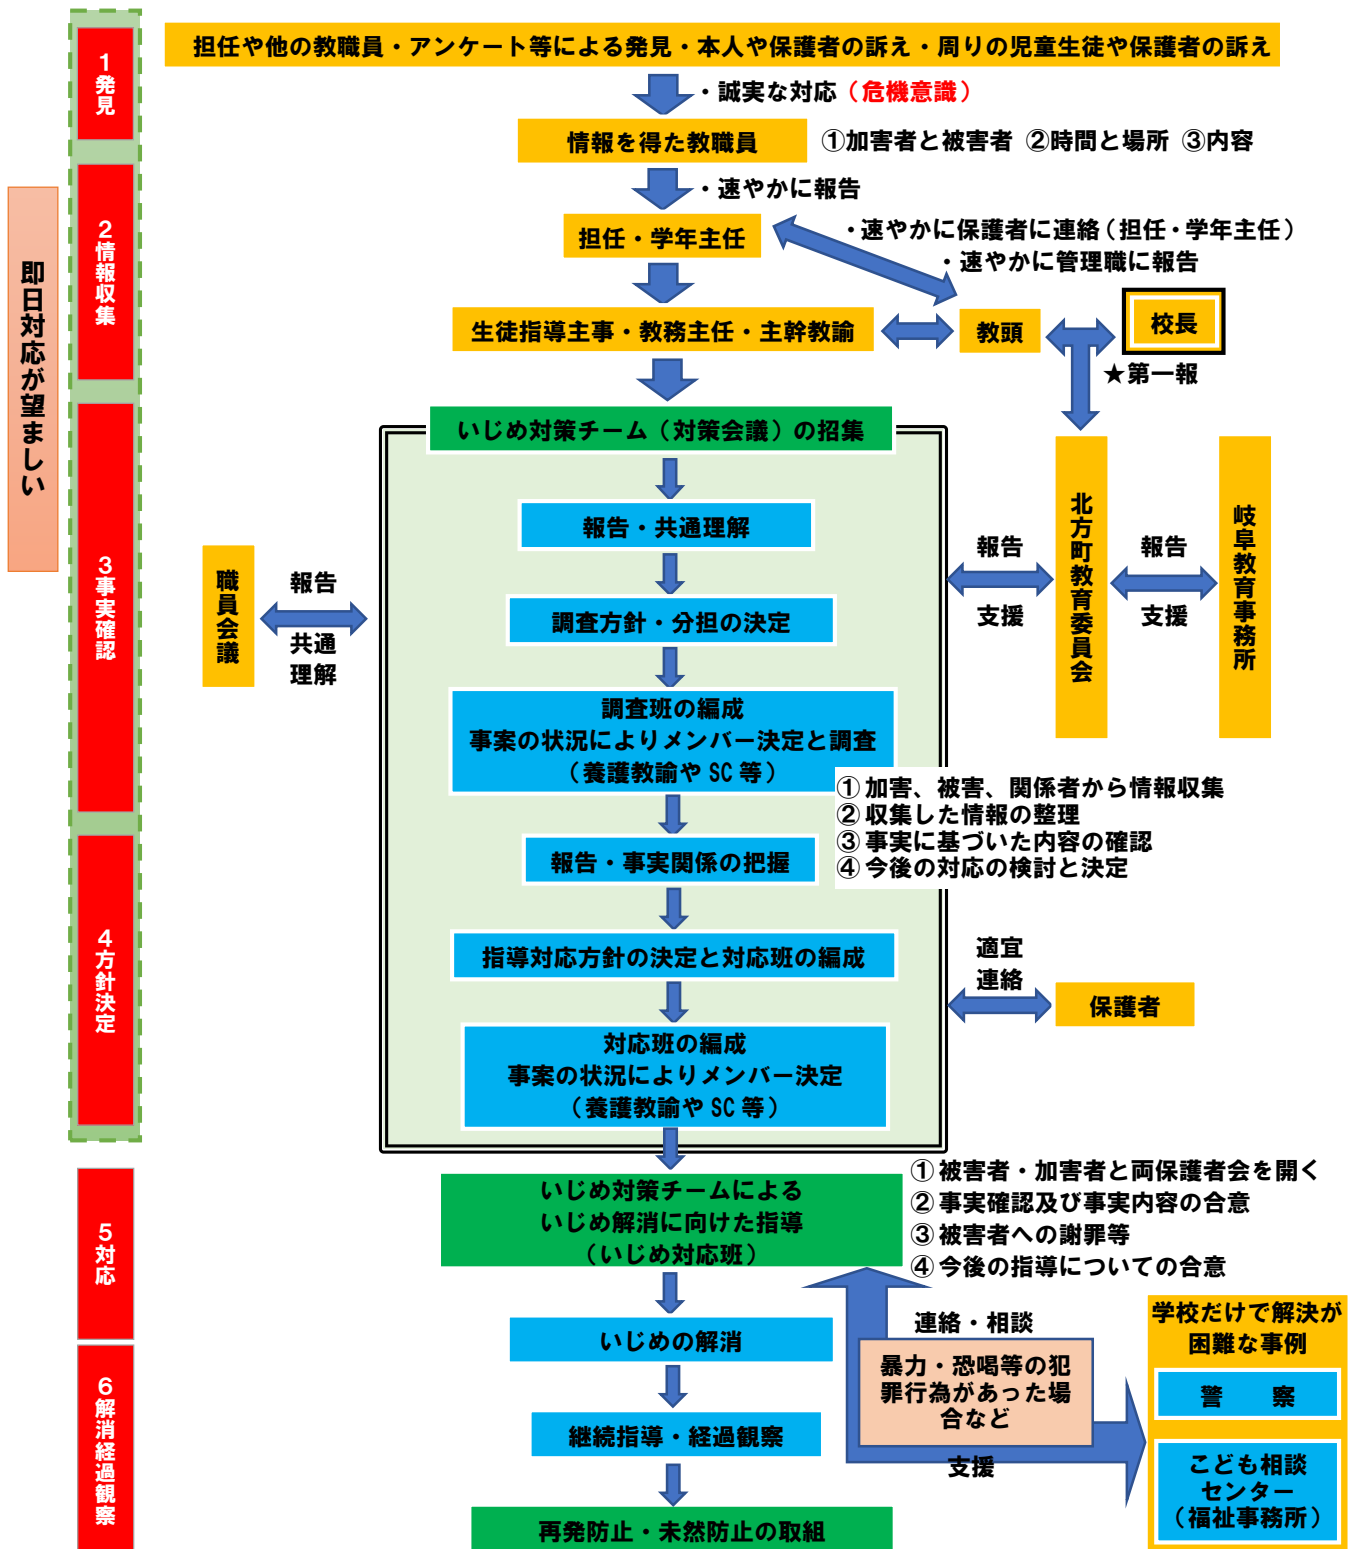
即日対応が望ましい

1 発見

2 情報収集

3 事実確認

4 方針決定

5 対応

6 解消経過観察

担任や他の教職員・アンケート等による発見・本人や保護者の訴え・周りの児童生徒や保護者の訴え

・誠実な対応（危機意識）

情報を得た教職員

①加害者と被害者 ②時間と場所 ③内容

・速やかに報告

担任・学年主任

・速やかに保護者に連絡（担任・学年主任）
・速やかに管理職に報告

生徒指導主事・教務主任・主幹教諭

教頭

校長

★第一報

いじめ対策チーム（対策会議）の招集

報告・共通理解

調査方針・分担の決定

調査班の編成
事案の状況によりメンバー決定と調査
（養護教諭や SC 等）

① 加害、被害、関係者から情報収集
② 収集した情報の整理
③ 事実に基づいた内容の確認
④ 今後の対応の検討と決定

報告・事実関係の把握

指導対応方針の決定と対応班の編成

対応班の編成
事案の状況によりメンバー決定
（養護教諭や SC 等）

職員会議

報告

共通
理解

報告

支援

北方町教育委員会

報告

支援

岐阜教育事務所

適宜
連絡

保護者

いじめ対策チームによる
いじめ解消に向けた指導
（いじめ対応班）

① 被害者・加害者と両保護者会を開く
② 事実確認及び事実内容の合意
③ 被害者への謝罪等
④ 今後の指導についての合意

いじめの解消

継続指導・経過観察

再発防止・未然防止の取組

連絡・相談

暴力・恐喝等の犯罪行為があった場合など

支援

学校だけで解決が困難な事例

警　察

こども相談センター（福祉事務所）